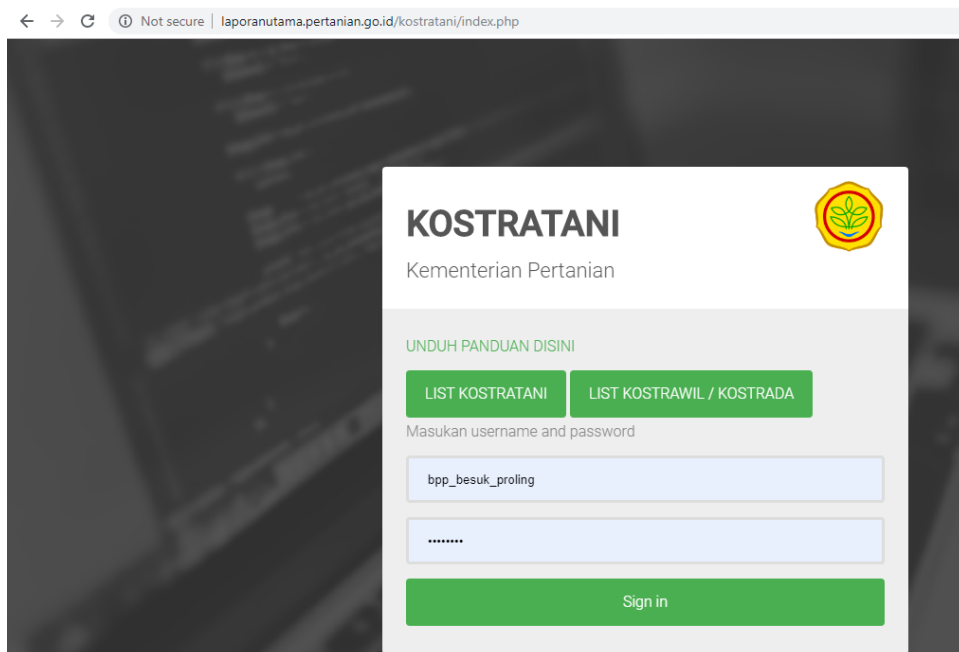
Not secure | laporanutama.pertanian.go.id/kostratani/index.php

KOSTRATANI

Kementerian Pertanian

UNDUH PANDUAN DISINI

LIST KOSTRATANI

LIST KOSTRAWIL / KOSTRADA

Masukan username and password

bpp_besuk_proling

••••••••

Sign in